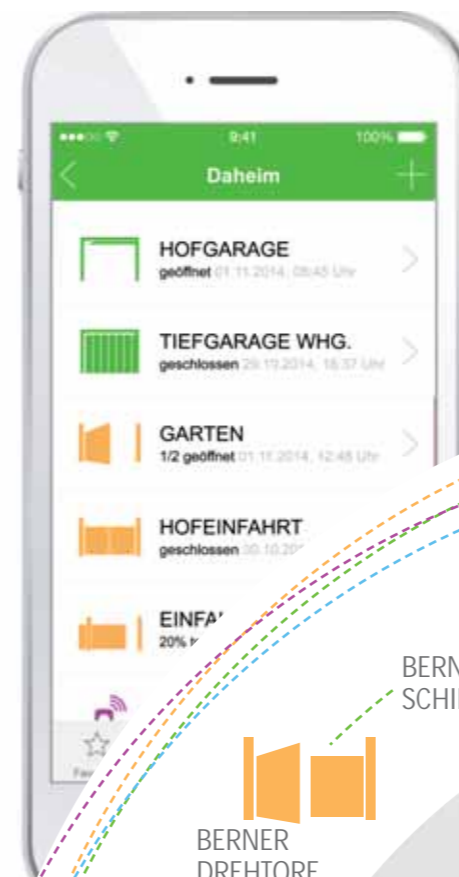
9:41 100%

Daheim

HOFGARAGE
geöffnet 01.11.2014, 08:45 Uhr

TIEFGARAGE WHG.
geschlossen 29.10.2014, 16:37 Uhr

GARTEN
1/2 geöffnet 01.11.2014, 12:45 Uhr

HOFEINFAHRT
geschlossen 30.10.20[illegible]

EINFA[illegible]
20% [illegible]

Fa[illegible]

BERN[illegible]
SCHI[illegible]

BERNER
DREHTORE